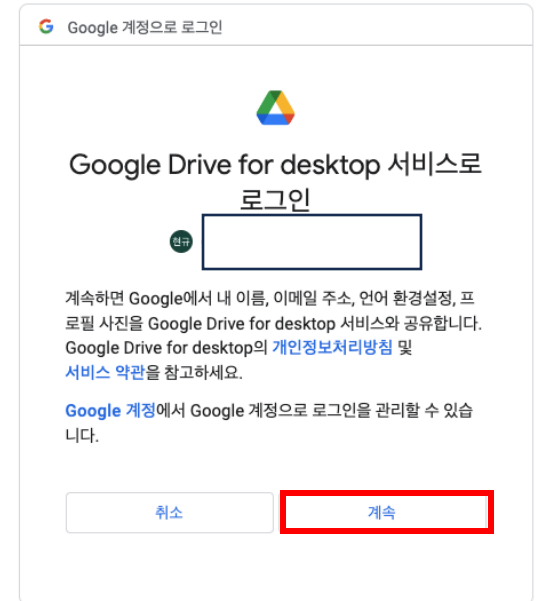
G Google 계정으로 로그인

Google Drive for desktop 서비스로 로그인

현규

계속하면 Google에서 내 이름, 이메일 주소, 언어 환경설정, 프로필 사진을 Google Drive for desktop 서비스와 공유합니다. Google Drive for desktop의 개인정보처리방침 및 서비스 약관을 참고하세요.

Google 계정에서 Google 계정으로 로그인을 관리할 수 있습니다.

취소

계속